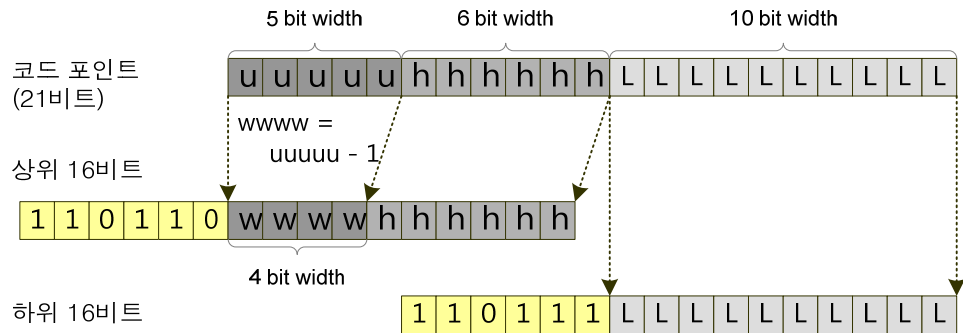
5 bit width

6 bit width

10 bit width

코드 포인트 (21비트)

| u | u | u | u | u | h | h | h | h | h | h | L | L | L | L | L | L | L | L | L | L |
|---|---|---|---|---|---|---|---|---|---|---|---|---|---|---|---|---|---|---|---|---|

wwww = uuuuu - 1

상위 16비트

| 1 | 1 | 0 | 1 | 1 | 0 | w | w | w | w | h | h | h | h | h | h |
|---|---|---|---|---|---|---|---|---|---|---|---|---|---|---|---|

4 bit width

하위 16비트

| 1 | 1 | 0 | 1 | 1 | 1 | L | L | L | L | L | L | L | L | L | L |
|---|---|---|---|---|---|---|---|---|---|---|---|---|---|---|---|